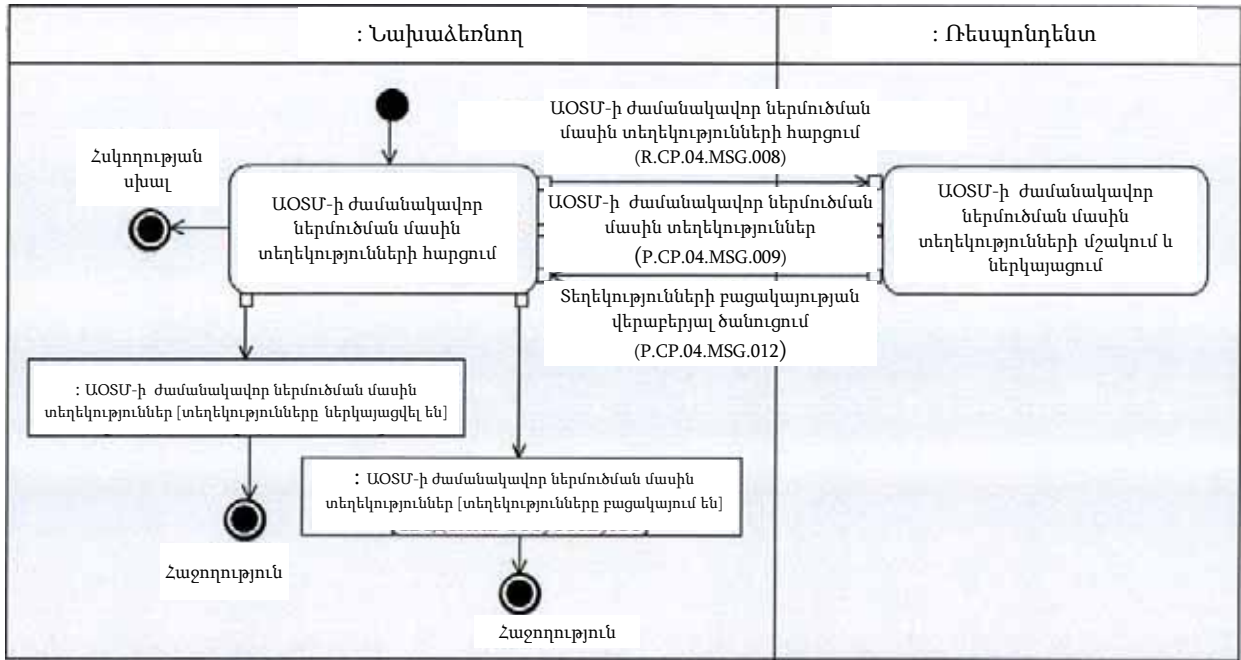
: Նախաձեռնող

: Ռեսպոնդենտ

ԱՕՏՄ-ի ժամանակավոր ներմուծման մասին տեղեկությունների հարցում (R.CP.04.MSG.008)

Հսկողության սխալ

ԱՕՏՄ-ի ժամանակավոր ներմուծման մասին տեղեկությունների հարցում

ԱՕՏՄ-ի ժամանակավոր ներմուծման մասին տեղեկություններ (P.CP.04.MSG.009)

ԱՕՏՄ-ի ժամանակավոր ներմուծման մասին տեղեկությունների մշակում և ներկայացում

Տեղեկությունների բացակայության վերաբերյալ ծանուցում (P.CP.04.MSG.012)

: ԱՕՏՄ-ի ժամանակավոր ներմուծման մասին տեղեկություններ [տեղեկությունները ներկայացվել են]

: ԱՕՏՄ-ի ժամանակավոր ներմուծման մասին տեղեկություններ [տեղեկությունները բացակայում են]

Հաջողություն

Հաջողություն